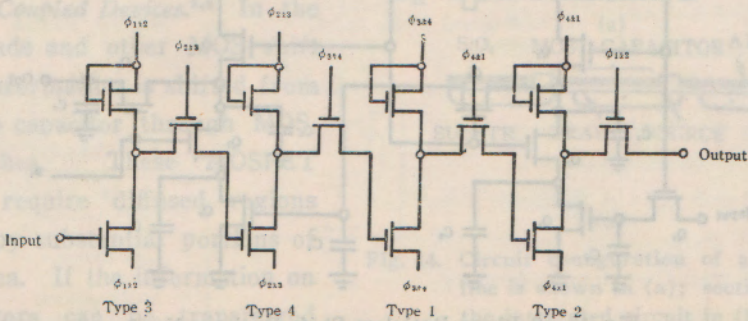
$\phi_{112}$ $\phi_{213}$ $\phi_{223}$ $\phi_{314}$ $\phi_{334}$ $\phi_{441}$ $\phi_{441}$ $\phi_{112}$

Input

Output

$\phi_{132}$ $\phi_{213}$ $\phi_{374}$ $\phi_{431}$

Type 3 Type 4 Type 1 Type 2